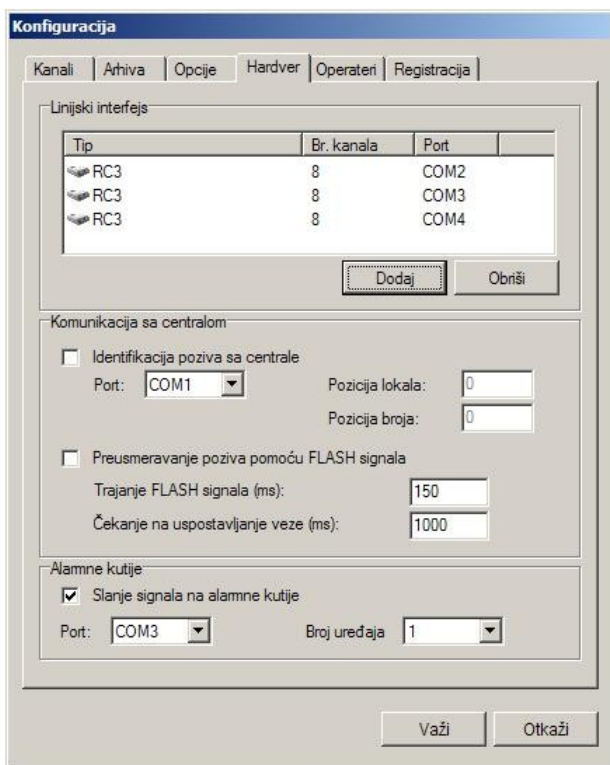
Konfiguracija

Kanali | Arhiva | Opcije | Hardver | Operateri | Registracija

Linijski interfejs

| Tip | Br. kanala | Port |
|---|---|---|
| RC3 | 8 | COM2 |
| RC3 | 8 | COM3 |
| RC3 | 8 | COM4 |

Dodaj
Obriši

Komunikacija sa centralom

Identifikacija poziva sa centrale
Port: COM1
Pozicija lokala: 0
Pozicija broja: 0

Preusmeravanje poziva pomoću FLASH signala
Trajanje FLASH signala (ms): 150
Čekanje na uspostavljanje veze (ms): 1000

Alarmne kutije

Slanje signala na alarmne kutije
Port: COM3
Broj uređaja 1

Važi
Otkaži